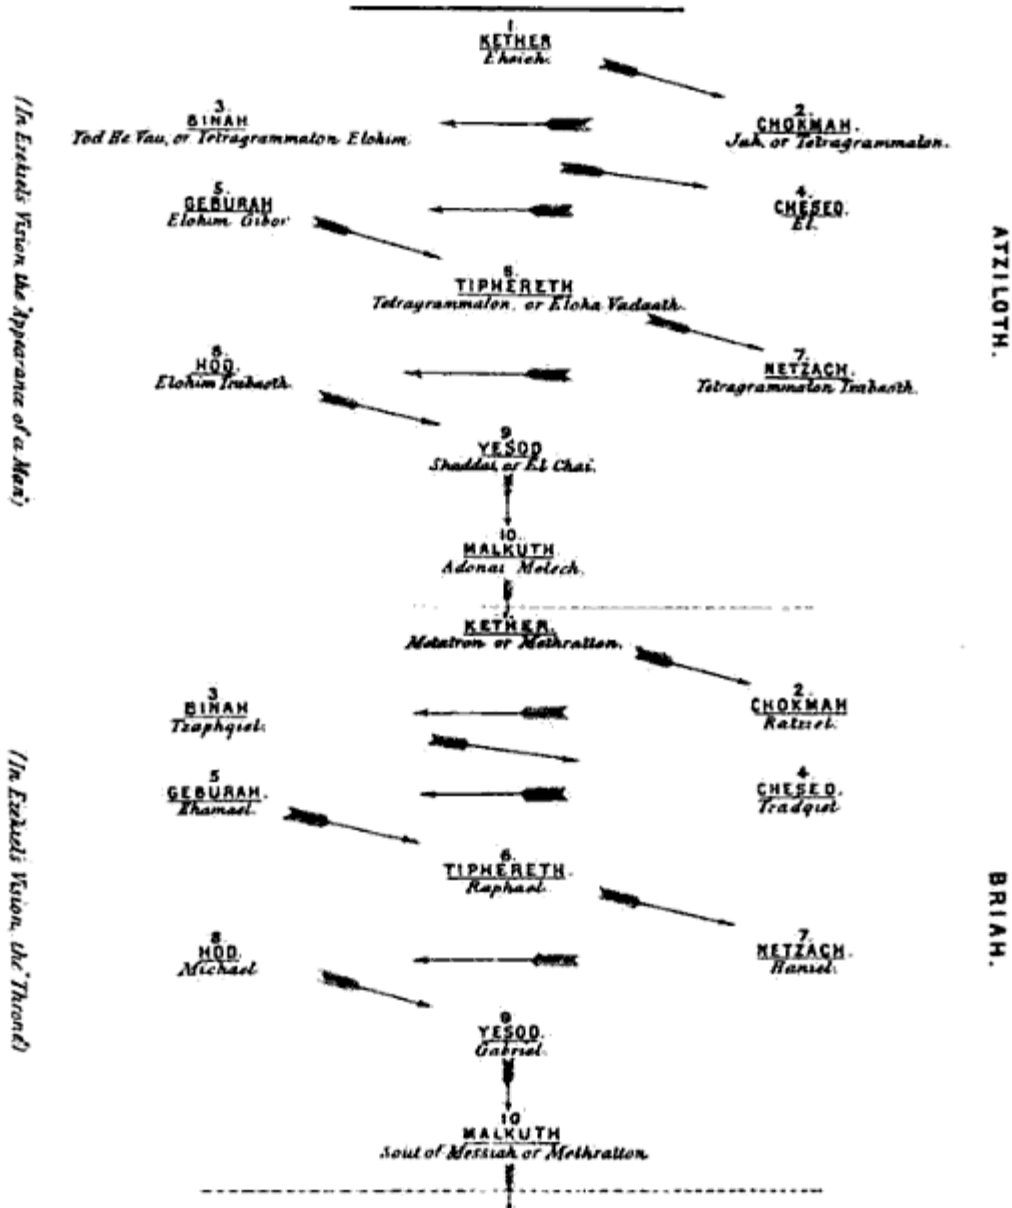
(In Ezekiel's Vision the Appearance of a Man)

1.
KETHER
Eheieh.

3.
BINAH
Yod He Vau, or Tetragrammaton Elohim.

2.
CHOKMAH.
Jah, or Tetragrammaton.

5.
GEBURAH
Elohim Gibor

4.
CHESED.
El.

ATZILOTH.

6.
TIPHERETH
Tetragrammaton, or Eloha Vadaath.

8.
HOD.
Elohim Tzabaoth.

7.
NETZACH.
Tetragrammaton Tzabaoth.

9.
YESOD
Shaddai, or El Chai.

10.
MALKUTH
Adonai Melech.

(In Ezekiel's Vision, the Throne)

1.
KETHER.
Metatron or Methratton.

3
BINAH
Tzaphqiel.

2.
CHOKMAH
Ratziel.

5
GEBURAH.
Khamael.

4.
CHESED.
Tzadqiel

BRIAH.

6.
TIPHERETH.
Raphael.

8.
HOD.
Michael

7.
NETZACH.
Haniel.

9.
YESOD.
Gabriel.

10
MALKUTH
Soul of Messiah or Methratton.